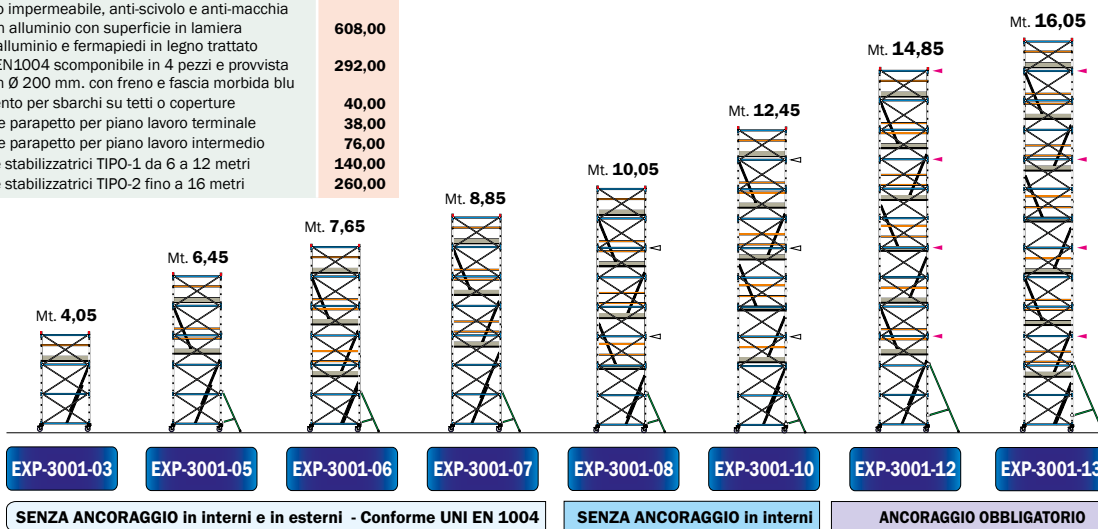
o impermeabile, anti-scivolo e anti-macchia
n alluminio con superficie in lamiera alluminio e fermapiedi in legno trattato | 608,00
EN1004 scomponibile in 4 pezzi e provvista n Ø 200 mm. con freno e fascia morbida blu | 292,00
nto per sbarchi su tetti o coperture | 40,00
e parapetto per piano lavoro terminale | 38,00
e parapetto per piano lavoro intermedio | 76,00
stabilizzatrici TIPO-1 da 6 a 12 metri | 140,00
stabilizzatrici TIPO-2 fino a 16 metri | 260,00

Mt. 4,05
Mt. 6,45
Mt. 7,65
Mt. 8,85
Mt. 10,05
Mt. 12,45
Mt. 14,85
Mt. 16,05

EXP-3001-03
EXP-3001-05
EXP-3001-06
EXP-3001-07
EXP-3001-08
EXP-3001-10
EXP-3001-12
EXP-3001-13

SENZA ANCORAGGIO in interni e in esterni - Conforme UNI EN 1004
SENZA ANCORAGGIO in interni
ANCORAGGIO OBBLIGATORIO